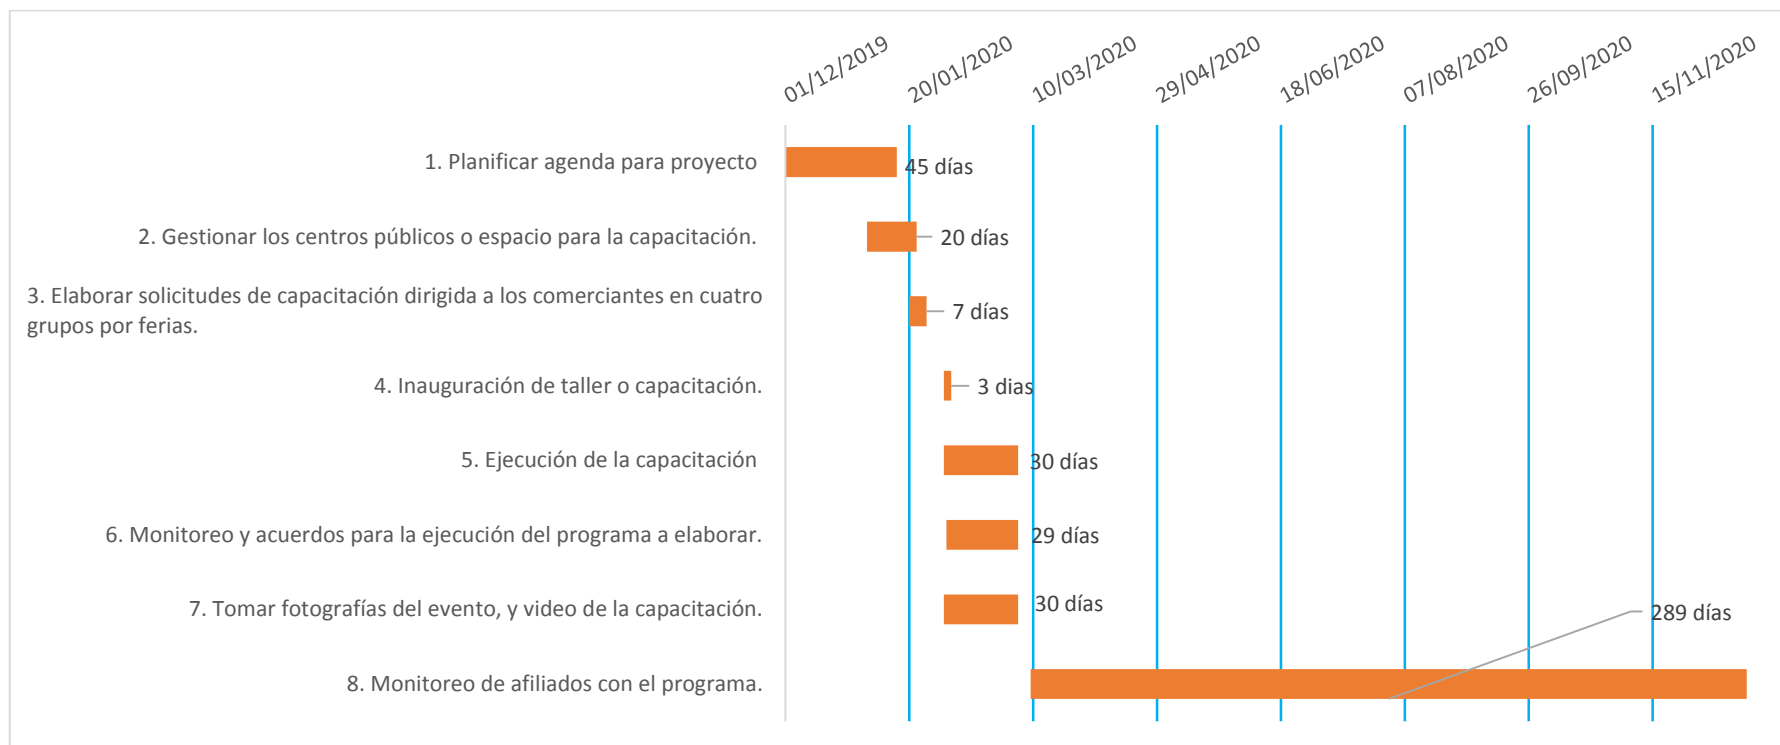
01/12/2019
20/01/2020
10/03/2020
29/04/2020
18/06/2020
07/08/2020
26/09/2020
15/11/2020

1. Planificar agenda para proyecto
45 días

2. Gestionar los centros públicos o espacio para la capacitación.
20 días

3. Elaborar solicitudes de capacitación dirigida a los comerciantes en cuatro grupos por ferias.
7 días

4. Inauguración de taller o capacitación.
3 días

5. Ejecución de la capacitación
30 días

6. Monitoreo y acuerdos para la ejecución del programa a elaborar.
29 días

7. Tomar fotografías del evento, y video de la capacitación.
30 días

8. Monitoreo de afiliados con el programa.
289 días